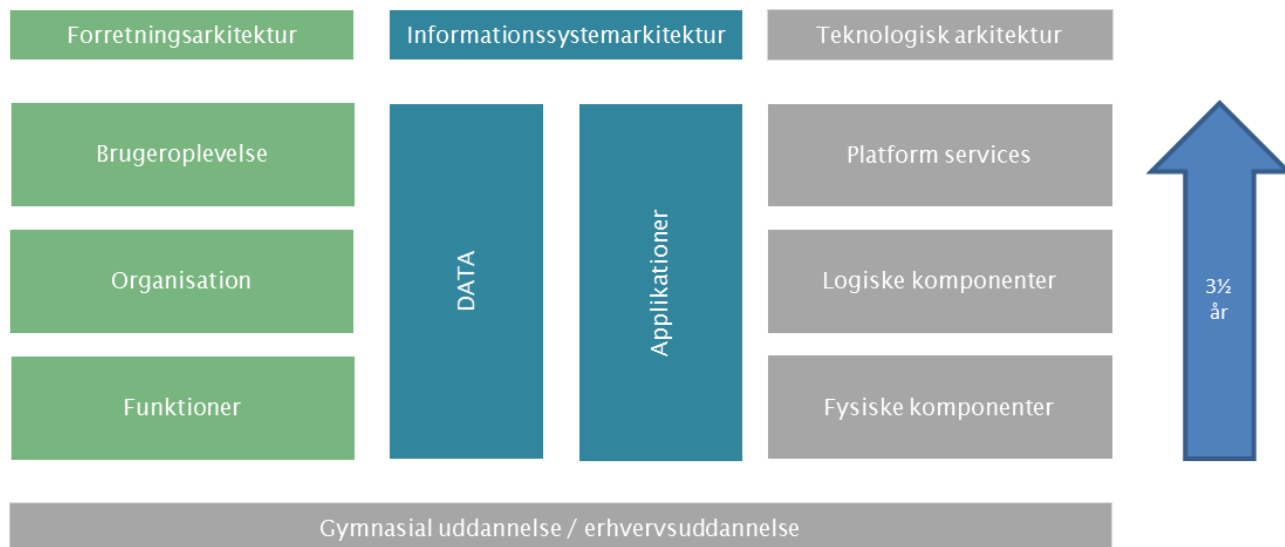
Forretningsarkitektur

Informationssystemarkitektur

Teknologisk arkitektur

Brugeroplevelse

Organisation

Funktioner

DATA

Applikationer

Platform services

Logiske komponenter

Fysiske komponenter

3½ år

Gymnasial uddannelse / erhvervsuddannelse